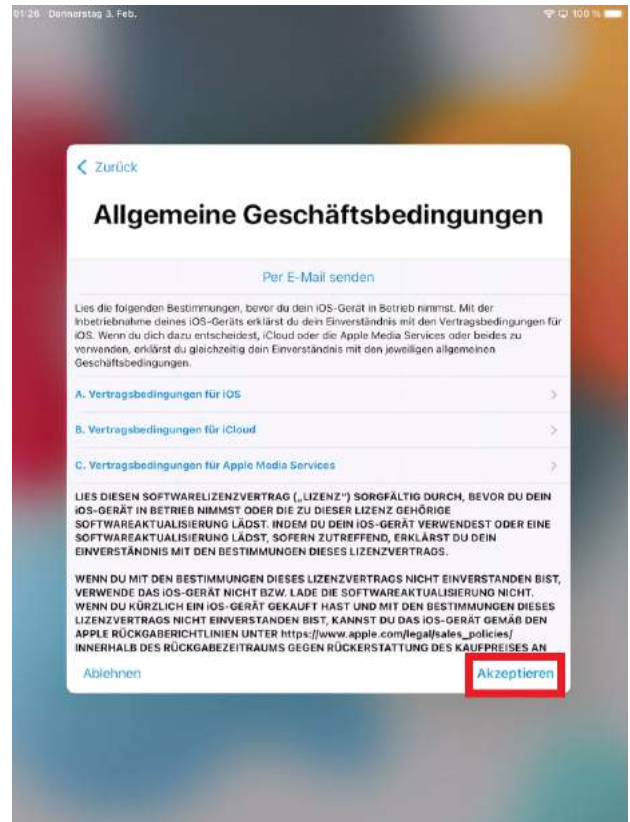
01:26 Donnerstag 3. Feb. 100 %

< Zurück

Allgemeine Geschäftsbedingungen

Per E-Mail senden

Lies die folgenden Bestimmungen, bevor du dein iOS-Gerät in Betrieb nimmst. Mit der Inbetriebnahme deines iOS-Geräts erklärst du dein Einverständnis mit den Vertragsbedingungen für iOS. Wenn du dich dazu entscheidest, iCloud oder die Apple Media Services oder beides zu verwenden, erklärst du gleichzeitig dein Einverständnis mit den jeweiligen allgemeinen Geschäftsbedingungen.

A. Vertragsbedingungen für iOS

B. Vertragsbedingungen für iCloud

C. Vertragsbedingungen für Apple Media Services

LIES DIESEN SOFTWARELIZENZVERTRAG („LIZENZ") SORGFÄLTIG DURCH, BEVOR DU DEIN iOS-GERÄT IN BETRIEB NIMMST ODER DIE ZU DIESER LIZENZ GEHÖRIGE SOFTWAREAKTUALISIERUNG LÄDST. INDEM DU DEIN iOS-GERÄT VERWENDEST ODER EINE SOFTWAREAKTUALISIERUNG LÄDST, SOFERN ZUTREFFEND, ERKLÄRST DU DEIN EINVERSTÄNDNIS MIT DEN BESTIMMUNGEN DIESES LIZENZVERTRAGS.

WENN DU MIT DEN BESTIMMUNGEN DIESES LIZENZVERTRAGS NICHT EINVERSTANDEN BIST, VERWENDE DAS iOS-GERÄT NICHT BZW. LADE DIE SOFTWAREAKTUALISIERUNG NICHT. WENN DU KÜRZLICH EIN iOS-GERÄT GEKAUFT HAST UND MIT DEN BESTIMMUNGEN DIESES LIZENZVERTRAGS NICHT EINVERSTANDEN BIST, KANNST DU DAS iOS-GERÄT GEMÄß DEN APPLE RÜCKGABERICHTLINIEN UNTER https://www.apple.com/legal/sales_policies/ INNERHALB DES RÜCKGABEZEITRAUMS GEGEN RÜCKERSTATTUNG DES KAUFPREISES AN

Ablehnen

Akzeptieren